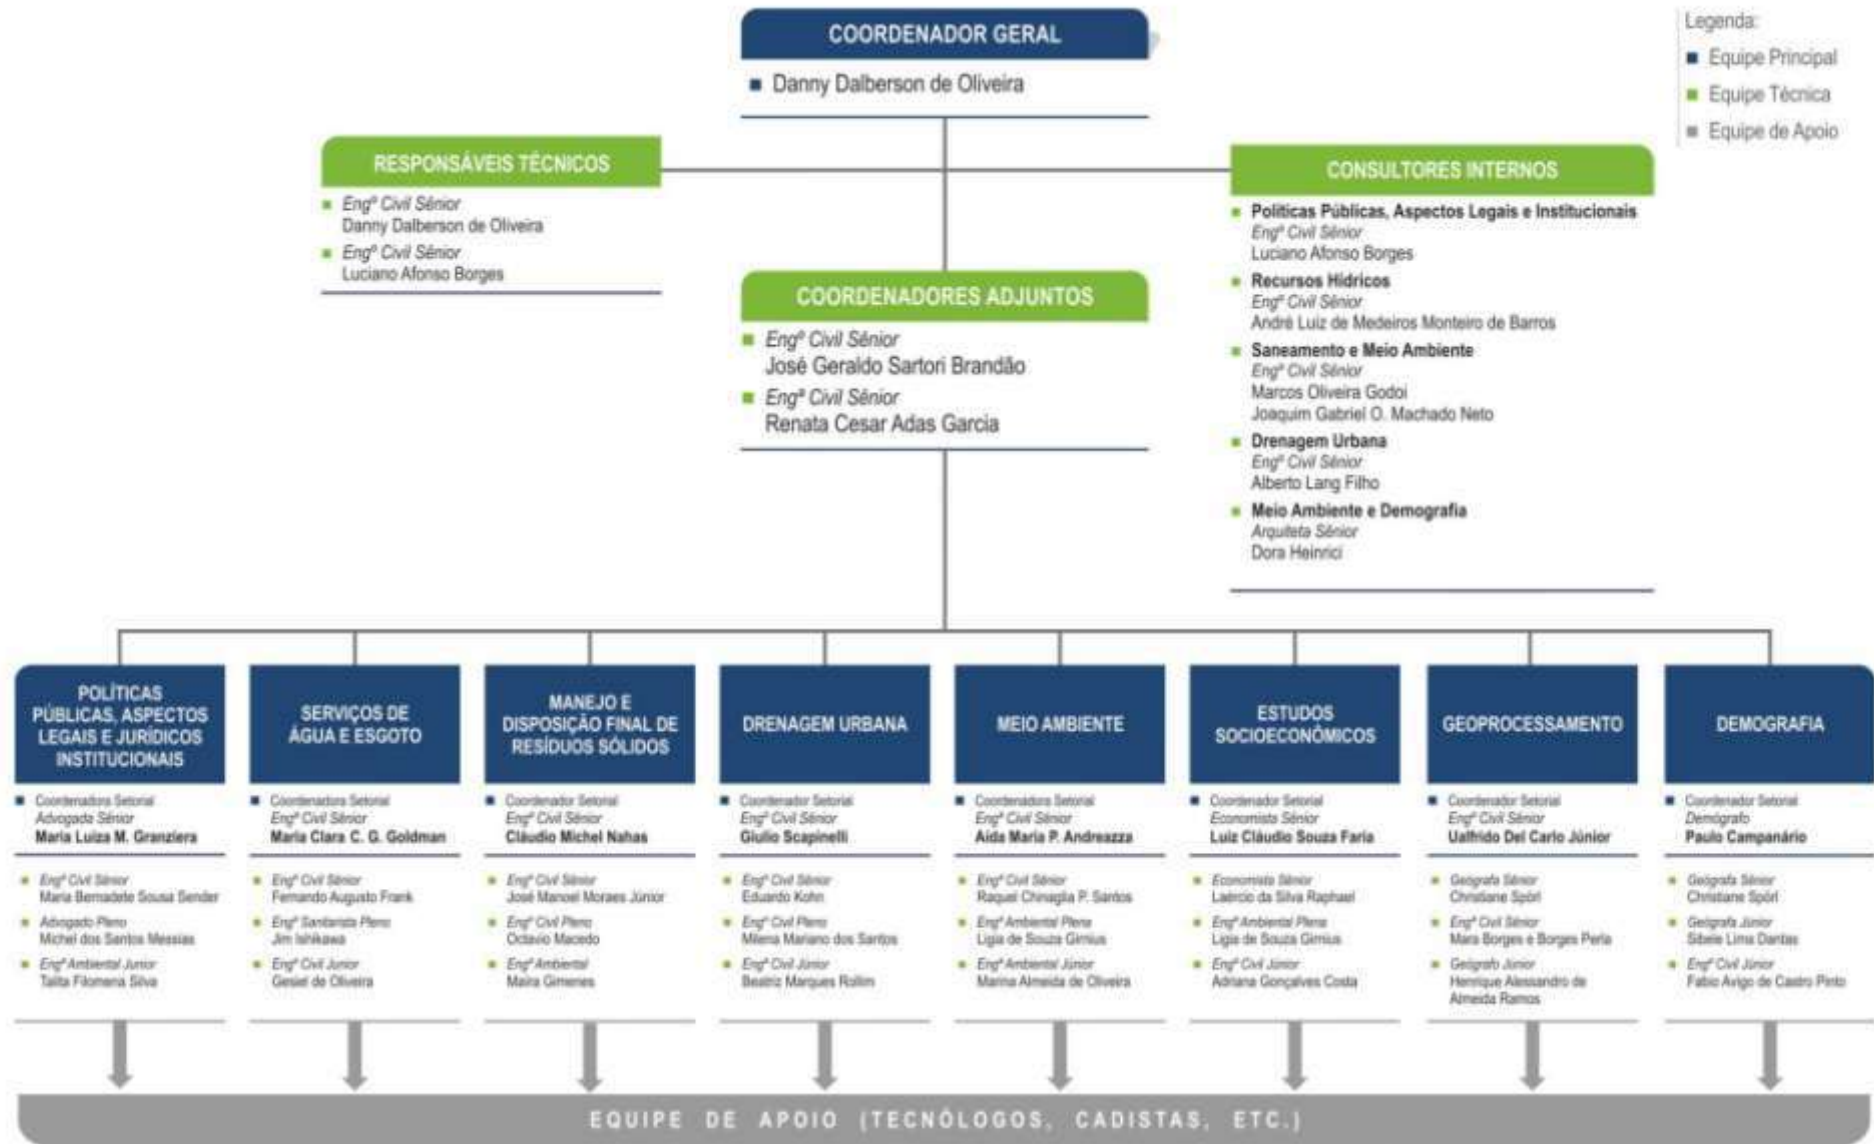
Legenda:
Equipe Principal
Equipe Técnica
Equipe de Apoio

COORDENADOR GERAL
Danny Dalberson de Oliveira

RESPONSÁVEIS TÉCNICOS
Engº Civil Sênior
Danny Dalberson de Oliveira
Engº Civil Sênior
Luciano Afonso Borges

COORDENADORES ADJUNTOS
Engº Civil Sênior
José Geraldo Sartori Brandão
Engª Civil Sênior
Renata Cesar Adas Garcia

CONSULTORES INTERNOS
Políticas Públicas, Aspectos Legais e Institucionais
Engº Civil Sênior
Luciano Afonso Borges
Recursos Hídricos
Engº Civil Sênior
André Luiz de Medeiros Monteiro de Barros
Saneamento e Meio Ambiente
Engº Civil Sênior
Marcos Oliveira Godoi
Joaquim Gabriel O. Machado Neto
Drenagem Urbana
Engº Civil Sênior
Alberto Lang Filho
Meio Ambiente e Demografia
Arquiteta Sênior
Dora Heinrici

POLÍTICAS PÚBLICAS, ASPECTOS LEGAIS E JURÍDICOS INSTITUCIONAIS
Coordenadora Setorial
Advogada Sênior
Maria Luiza M. Granziera
Engª Civil Sênior
Maria Bernadete Sousa Sender
Advogado Pleno
Michel dos Santos Messias
Engª Ambiental Júnior
Talita Filomena Silva

SERVIÇOS DE ÁGUA E ESGOTO
Coordenadora Setorial
Engª Civil Sênior
Maria Clara C. G. Goldman
Engº Civil Sênior
Fernando Augusto Frank
Engº Sanitarista Pleno
Jim Ishikawa
Engº Civil Júnior
Gesiel de Oliveira

MANEJO E DISPOSIÇÃO FINAL DE RESÍDUOS SÓLIDOS
Coordenador Setorial
Engº Civil Sênior
Cláudio Michel Nahas
Engº Civil Sênior
José Manoel Moraes Júnior
Engº Civil Pleno
Octavio Macedo
Engª Ambiental
Maira Gimenes

DRENAGEM URBANA
Coordenador Setorial
Engº Civil Sênior
Giulio Scapinelli
Engº Civil Sênior
Eduardo Kohn
Engª Civil Pleno
Milena Mariano dos Santos
Engª Civil Júnior
Beatriz Marques Rollim

MEIO AMBIENTE
Coordenadora Setorial
Engª Civil Sênior
Aida Maria P. Andreazza
Engª Civil Sênior
Raquel Chinaglia P. Santos
Engª Ambiental Plena
Ligia de Souza Girnius
Engª Ambiental Júnior
Marina Almeida de Oliveira

ESTUDOS SOCIOECONÔMICOS
Coordenador Setorial
Economista Sênior
Luiz Cláudio Souza Faria
Economista Sênior
Laércio da Silva Raphael
Engª Ambiental Plena
Ligia de Souza Girnius
Engª Civil Júnior
Adriana Gonçalves Costa

GEOPROCESSAMENTO
Coordenador Setorial
Engº Civil Sênior
Ualfrido Del Carlo Júnior
Geógrafa Sênior
Christiane Spörl
Engª Civil Sênior
Mara Borges e Borges Perla
Geógrafo Júnior
Henrique Alessandro de Almeida Ramos

DEMOGRAFIA
Coordenador Setorial
Demógrafo
Paulo Campanário
Geógrafa Sênior
Christiane Spörl
Geógrafa Júnior
Sibele Lima Dantas
Engº Civil Júnior
Fabio Avigo de Castro Pinto

EQUIPE DE APOIO (TECNÓLOGOS, CADISTAS, ETC.)